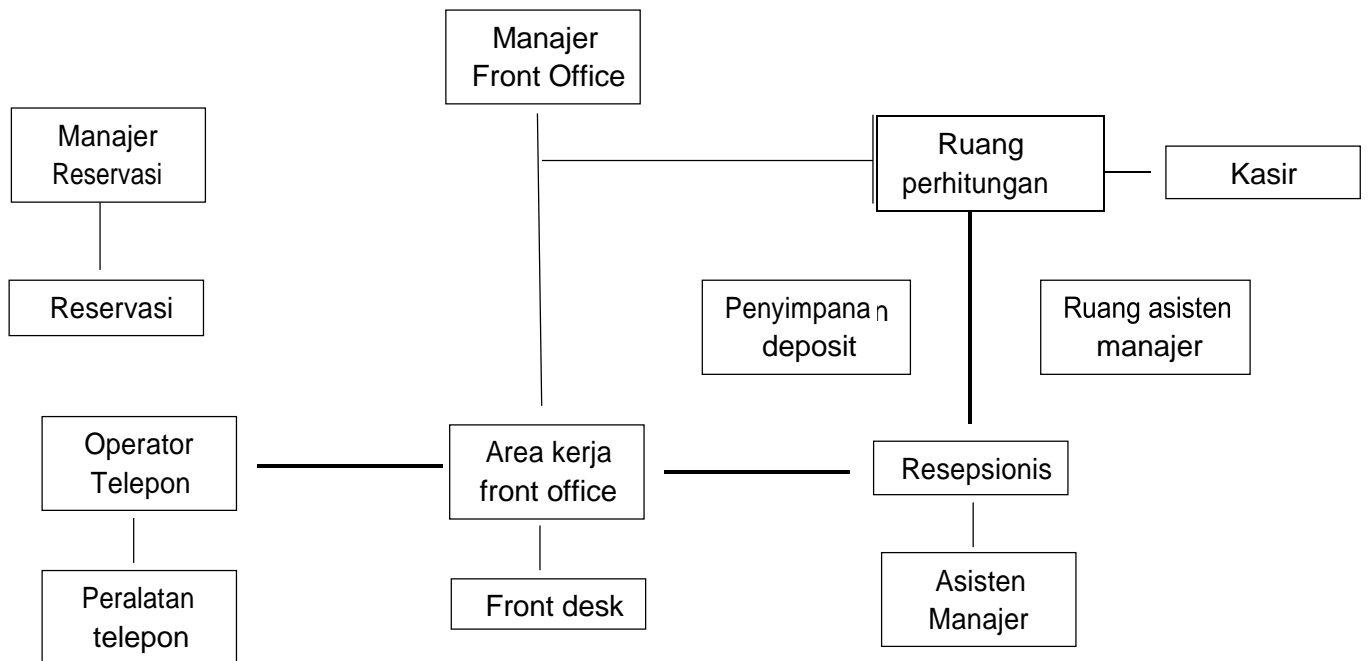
Manajer Front Office

Manajer Reservasi

Ruang perhitungan

Kasir

Reservasi

Penyimpanan deposit

Ruang asisten manajer

Operator Telepon

Area kerja front office

Resepsionis

Peralatan telepon

Front desk

Asisten Manajer